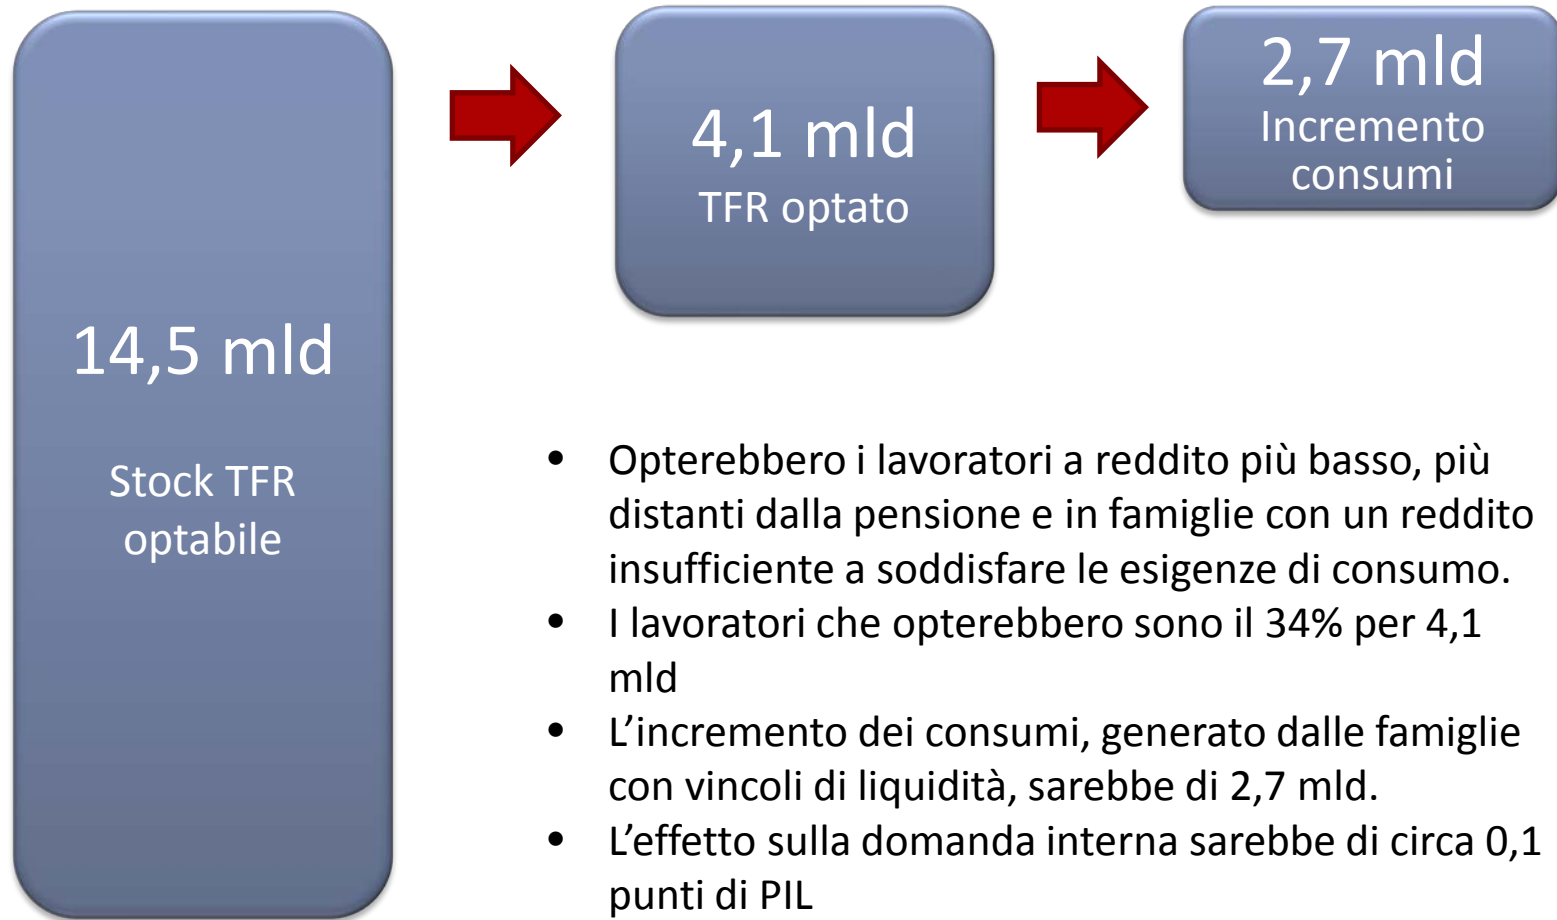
14,5 mld

Stock TFR optabile

4,1 mld
TFR optato

2,7 mld
Incremento consumi

• Opterebbero i lavoratori a reddito più basso, più distanti dalla pensione e in famiglie con un reddito insufficiente a soddisfare le esigenze di consumo.
• I lavoratori che opterebbero sono il 34% per 4,1 mld
• L’incremento dei consumi, generato dalle famiglie con vincoli di liquidità, sarebbe di 2,7 mld.
• L’effetto sulla domanda interna sarebbe di circa 0,1 punti di PIL